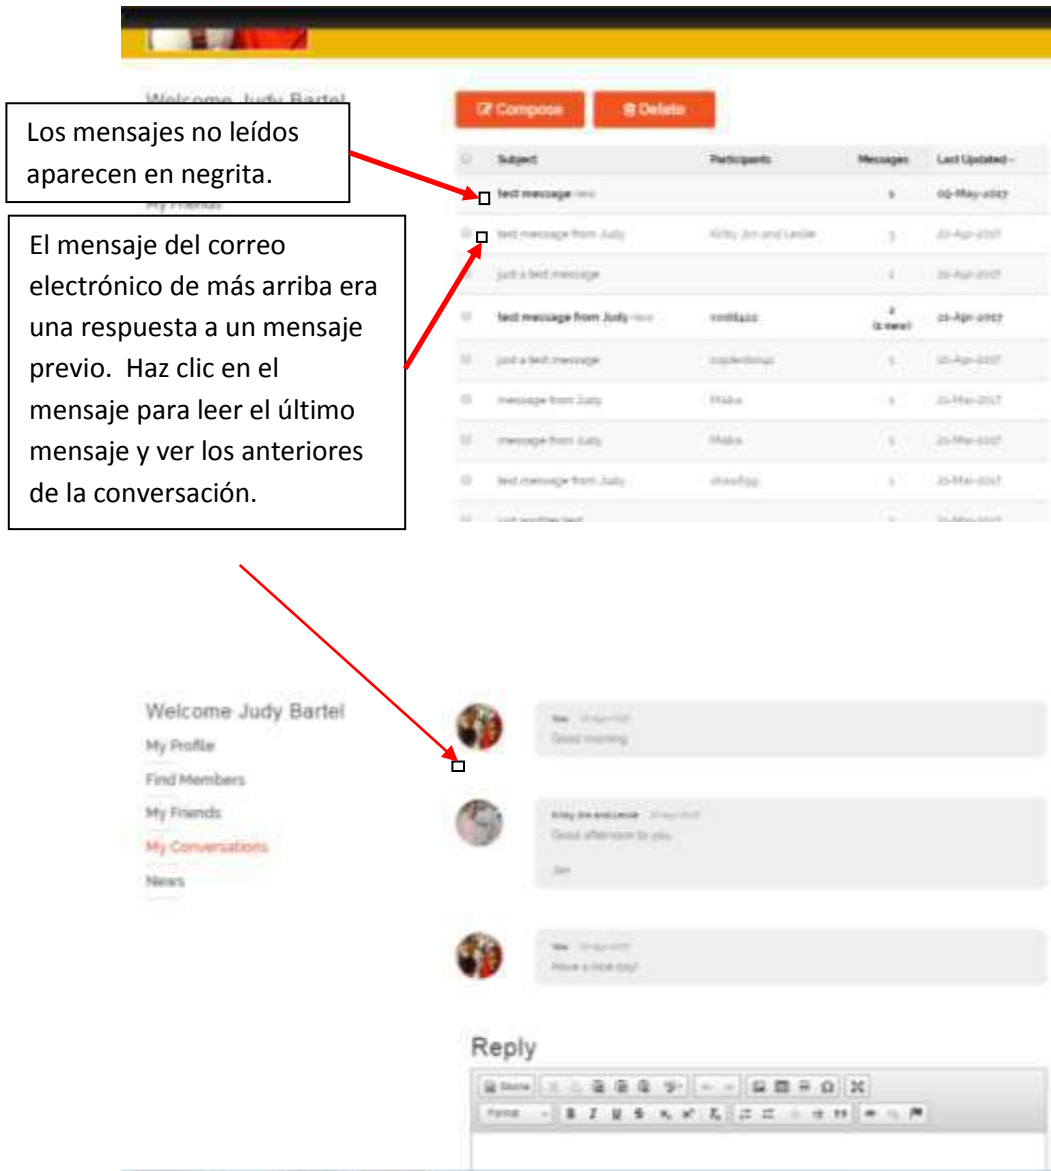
Welcome Judy Bartel

Compose Delete

Los mensajes no leídos aparecen en negrita.

My Friends

| | Subject | Participants | Messages | Last Updated |
|---|---|---|---|---|
| | test message new | | 1 | 02-May-2017 |
| | test message from Judy | Kirby Jim and Leslie | 3 | 21-Apr-2017 |
| | just a test message | | 1 | 21-Apr-2017 |
| | test message from Judy new | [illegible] | 2 (1 new) | 21-Apr-2017 |
| | just a test message | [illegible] | 1 | 10-Apr-2017 |
| | message from Judy | Mako | 1 | 21-Mar-2017 |
| | message from Judy | Mako | 1 | 21-Mar-2017 |
| | test message from Judy | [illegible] | 1 | 21-Mar-2017 |
| | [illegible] | | 1 | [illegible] |

El mensaje del correo electrónico de más arriba era una respuesta a un mensaje previo. Haz clic en el mensaje para leer el último mensaje y ver los anteriores de la conversación.

Welcome Judy Bartel
My Profile
Find Members
My Friends
My Conversations
News

You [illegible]
Good morning

Kirby Jim and Leslie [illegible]
Good afternoon to you
Jim

You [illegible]
Have a nice day!

Reply

Source
Format